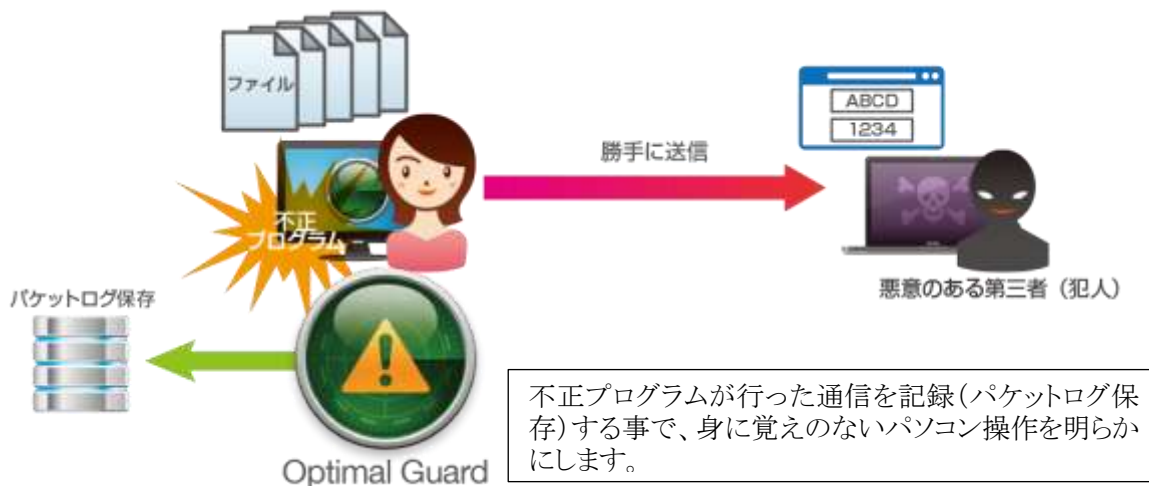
ファイル

不正プログラム

勝手に送信

ABCD
1234

悪意のある第三者（犯人）

パケットログ保存

Optimal Guard

不正プログラムが行った通信を記録（パケットログ保存）する事で、身に覚えのないパソコン操作を明らかにします。